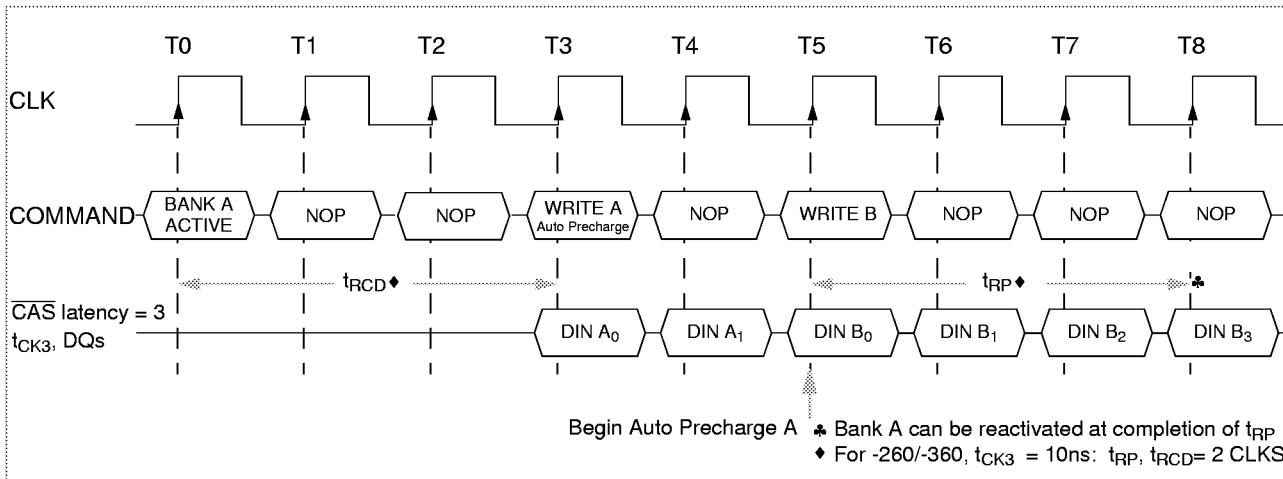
T0 T1 T2 T3 T4 T5 T6 T7 T8

CLK

COMMAND

BANK A ACTIVE

NOP

NOP

WRITE A
Auto Precharge

NOP

WRITE B

NOP

NOP

NOP

$t_{RCD}$♦

$t_{RP}$♦

♣

$\overline{CAS}$ latency = 3
$t_{CK3}$, DQs

DIN $A_0$

DIN $A_1$

DIN $B_0$

DIN $B_1$

DIN $B_2$

DIN $B_3$

Begin Auto Precharge A

♣ Bank A can be reactivated at completion of $t_{RP}$

♦ For -260/-360, $t_{CK3}$ = 10ns: $t_{RP}$, $t_{RCD}$= 2 CLKS